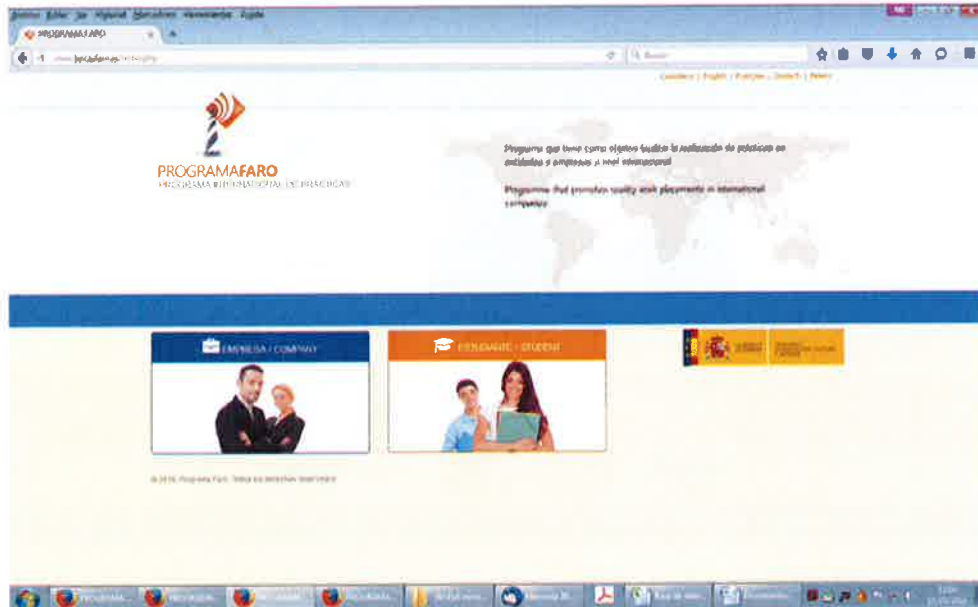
Archivo Editar Ver Historial Marcadores Herramientas Ayuda

PROGRAMA FARO

www.programafaro.es/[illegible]

Buscar

Castellano | English | Français | Deutsch | Italiano

PROGRAMAFARO
PROGRAMA INTERNACIONAL DE PRÁCTICAS

Programa que tiene como objetivo facilitar la realización de prácticas en entidades y empresas a nivel internacional

Programme that promotes quality work placements in international companies

EMPRESA / COMPANY

ESTUDIANTE / STUDENT

© 2016 Programa Faro. Todos los derechos reservados

PROGRAMA... PROGRAMA... PROGRAMA... PROGRAMA... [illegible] Mensaje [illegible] Base de datos Documento...